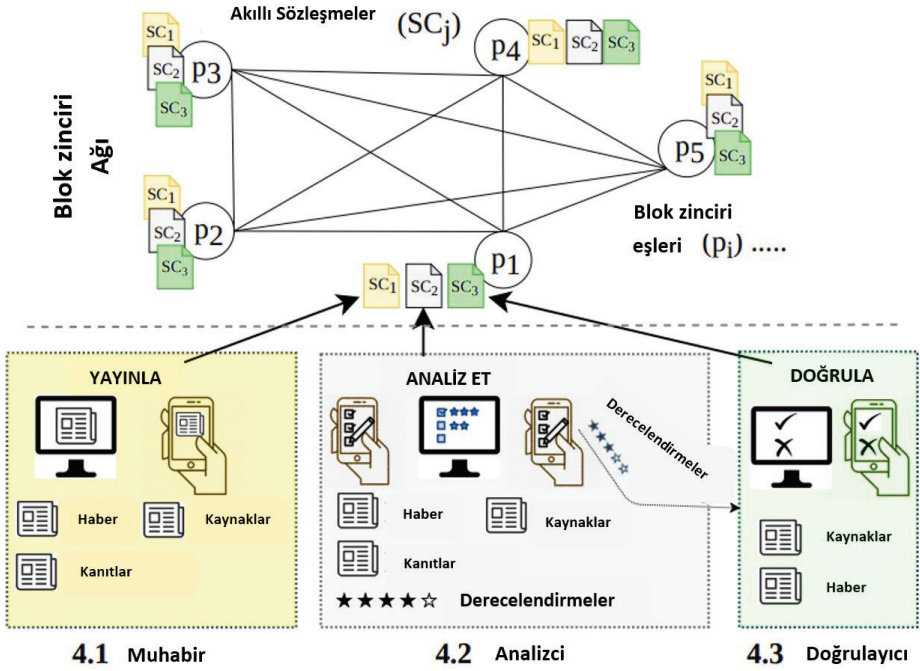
Akıllı Sözleşmeler $(SC_j)$

$SC_1$ $SC_2$ $SC_3$ $p_3$

$p_4$ $SC_1$ $SC_2$ $SC_3$

$SC_1$ $SC_2$ $p_5$ $SC_3$

Blok zinciri Ağı

$SC_1$ $SC_2$ $p_2$ $SC_3$

Blok zinciri eşleri $(p_i)$ .....

$p_1$

$SC_1$ $SC_2$ $SC_3$

YAYINLA

Haber

Kaynaklar

Kanıtlar

ANALİZ ET

Derecelendirmeler

Haber

Kaynaklar

Kanıtlar

★★★★☆ Derecelendirmeler

DOĞRULA

Kaynaklar

Haber

4.1 Muhabir

4.2 Analizci

4.3 Doğrulayıcı